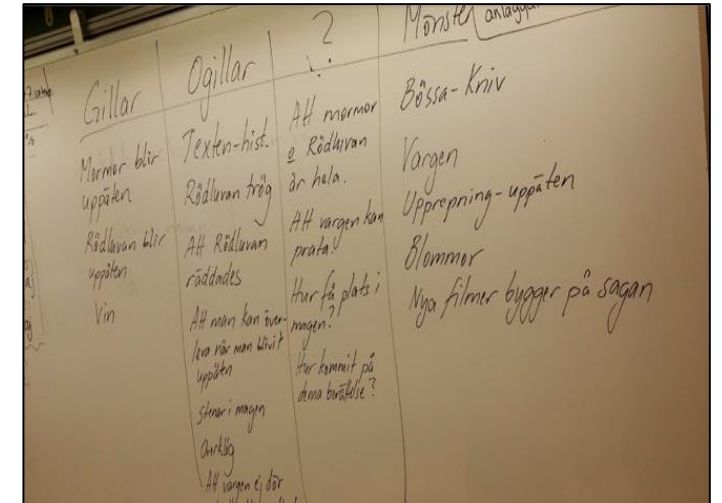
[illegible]

Gillar

Mormor blir uppäten

Rödluvan blir uppäten

Vin

Ogillar

Texten-hist.

Rödluvan trög

Att Rödluvan räddades

Att man kan överleva när man blivit uppäten

Stenar i magen

Orätt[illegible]

Att vargen ej dör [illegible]

?

Att mormor e Rödluvan är hela.

Att vargen kan prata!

Hur få plats i magen?

Hur kommit på denna berättelse?

Mönster (antagan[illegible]

Bössa-Kniv

Vargen

Upprepning-uppäten

Blommor

Nya filmer bygger på sagan